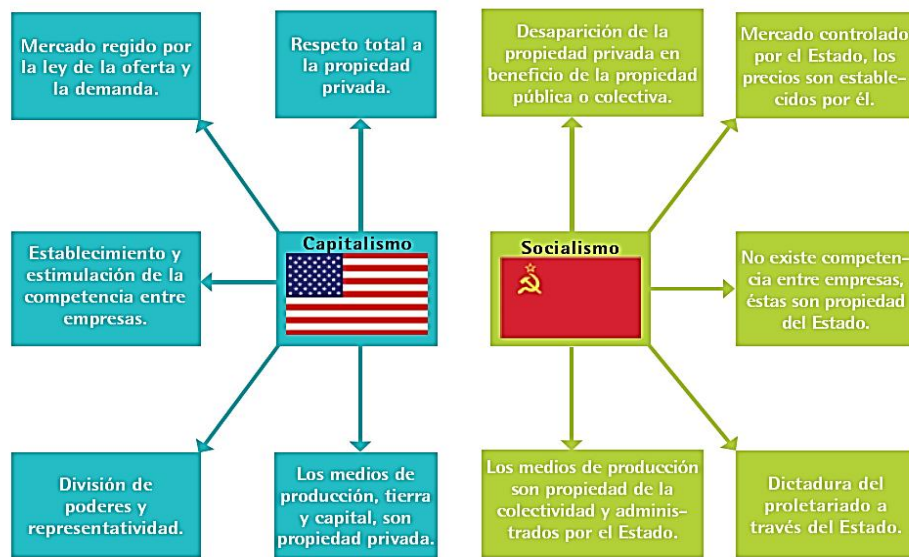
Mercado regido por la ley de la oferta y la demanda.

Respeto total a la propiedad privada.

Capitalismo

Establecimiento y estimulación de la competencia entre empresas.

División de poderes y representatividad.

Los medios de producción, tierra y capital, son propiedad privada.

Desaparición de la propiedad privada en beneficio de la propiedad pública o colectiva.

Mercado controlado por el Estado, los precios son establecidos por él.

Socialismo

No existe competencia entre empresas, éstas son propiedad del Estado.

Los medios de producción son propiedad de la colectividad y administrados por el Estado.

Dictadura del proletariado a través del Estado.